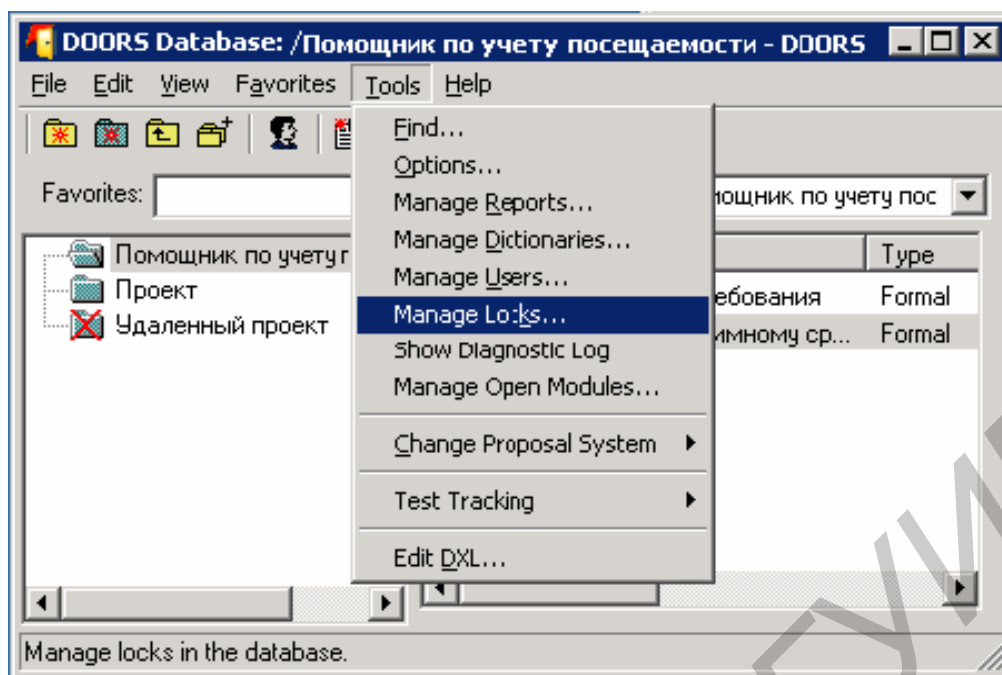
DOORS Database: /Помощник по учету посещаемости - DOORS

File Edit View Favorites Tools Help

Favorites:

Помощник по учету г
Проект
Удаленный проект

Find...
Options...
Manage Reports...
Manage Dictionaries...
Manage Users...
Manage Locks...
Show Diagnostic Log
Manage Open Modules...
Change Proposal System
Test Tracking
Edit DXL...

мощник по учету пос

Type
ебования Formal
имному ср... Formal

Manage locks in the database.

БГУИ